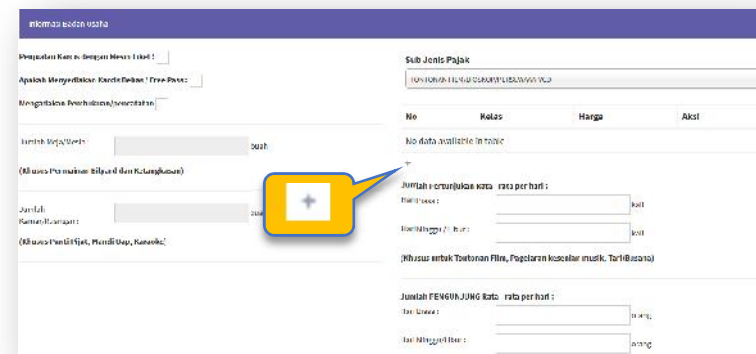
Informasi Badan Usaha

Penjualan Karcis Dengan Mesin Tiket ?

Apakah Menyediakan Karcis Bebas / Free Pass ?

Mengadakan Pembukuan/pencatatan

Jumlah Meja/Mesin : buah

(Khusus Permainan Bilyard dan Ketangkasan)

Jumlah Kamar/Ruangan : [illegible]

(Khusus Panti Pijat, Mandi Uap, Karaoke)

+

Sub Jenis Pajak

TONTONAN FILM/BIOSKOP/PERTUNJUKAN/VCD

| No | Kelas | Harga | Aksi |
|---|---|---|---|
| No data available in table | | | |

+

Jumlah Pertunjukan rata - rata per hari :

Hari biasa : kali

Hari Minggu / Libur : kali

(Khusus untuk Tontonan Film, Pagelaran kesenian musik, Tari/Busana)

Jumlah PENGUNJUNG Rata - rata per hari :

Hari Biasa : orang

Hari Minggu / Libur : orang